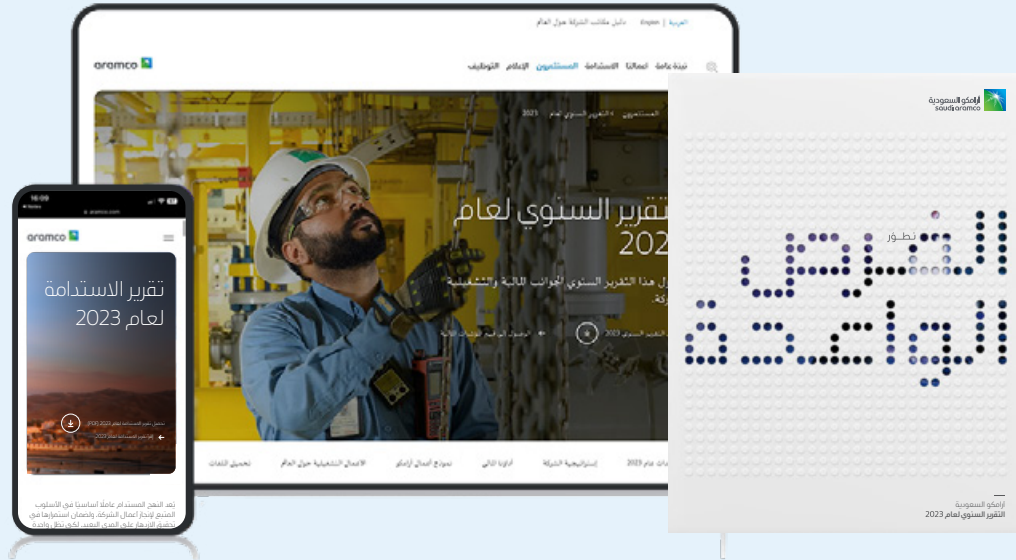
العربية | English | دليل مكاتب الشركة حول العالم

aramco

نبذة عامة أعمالنا الاستدامة المستثمرون الإعلام التوظيف

المستثمرون > التقرير السنوي لعام 2023

تقرير السنوي لعام 2023

ول هذا التقرير السنوي الجوانب المالية والتشغيلية

ركة.

التقرير السنوي 2023

الوصول إلى أهم المؤشرات المالية

مات عام 2023 | إستراتيجية الشركة | أداؤنا المالي | نموذج أعمال أرامكو | الأعمال التشغيلية حول العالم | تحميل الملفات

16:09

aramco.com

aramco

تقرير الاستدامة لعام 2023

تحميل تقرير الاستدامة لعام 2023 (PDF)

أهم تقرير الاستدامة لعام 2023

تعد النهج المستدام عاملاً أساسياً في الأسلوب المتبع لإنجاز أعمال الشركة، ولضمان استمرارها في تطوير الازدهار على المدى البعيد لكي تظل واحدة

أرامكو السعودية
saudi aramco

نطور

أرامكو السعودية
التقرير السنوي لعام 2023